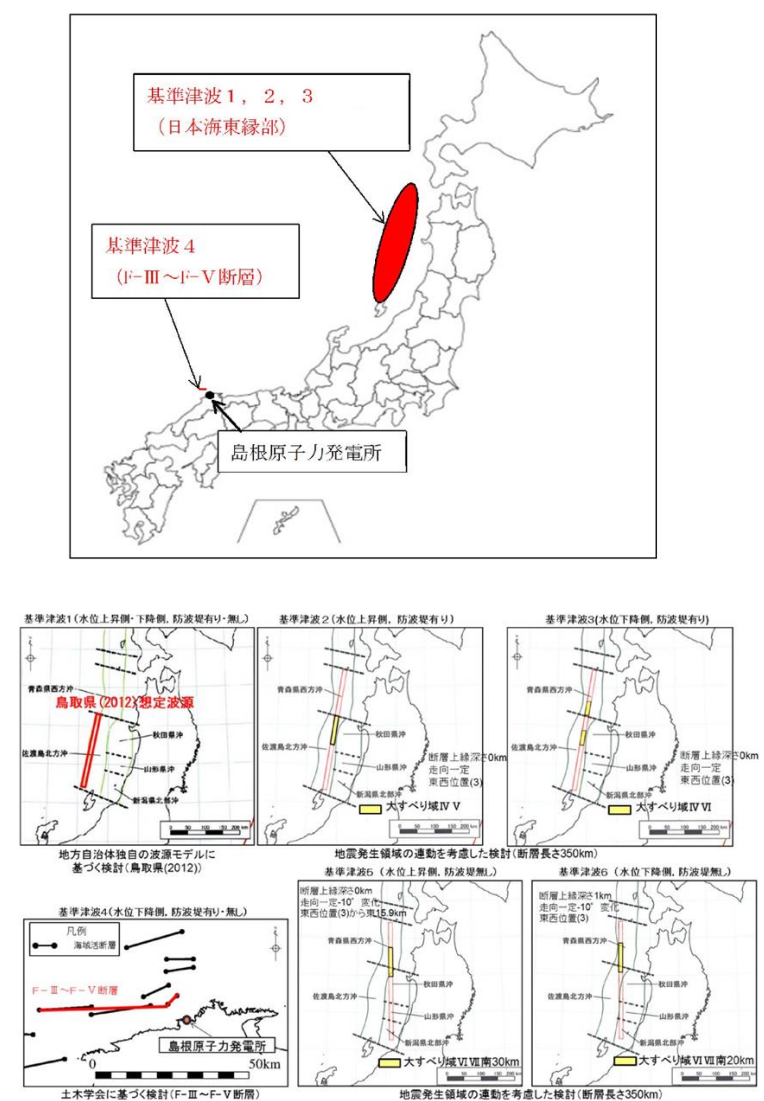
基準津波１，２，３
（日本海東縁部）

基準津波４
（F-Ⅲ～F-Ⅴ断層）

島根原子力発電所

基準津波1（水位上昇側・下降側，防波堤有り・無し）

青森県西方沖
鳥取県（2012）想定波源
佐渡島北方沖
秋田県沖
山形県沖
新潟県北部沖

地方自治体独自の波源モデルに基づく検討（鳥取県(2012)）

基準津波2（水位上昇側，防波堤有り）

青森県西方沖
秋田県沖
佐渡島北方沖
山形県沖
新潟県北部沖
断層上縁深さ0km
走向一定
東西位置(3)
大すべり域Ⅳ Ⅴ

基準津波3（水位下降側，防波堤有り）

青森県西方沖
秋田県沖
佐渡島北方沖
山形県沖
新潟県北部沖
断層上縁深さ0km
走向一定
東西位置(3)
大すべり域Ⅳ Ⅵ

地震発生領域の連動を考慮した検討（断層長さ350km）

基準津波4（水位下降側，防波堤有り・無し）

凡例
海域活断層
F-Ⅲ～F-Ⅴ断層
島根原子力発電所
0
50km

土木学会に基づく検討（F-Ⅲ～F-Ⅴ断層）

基準津波5（水位上昇側，防波堤無し）

断層上縁深さ0km
走向一定-10°
東西位置(3)から東15.9km
青森県西方沖
秋田県沖
佐渡島北方沖
山形県沖
新潟県北部沖
大すべり域Ⅵ Ⅶ南30km

基準津波6（水位下降側，防波堤無し）

断層上縁深さ1km
走向一定-10°変化
東西位置(3)
青森県西方沖
秋田県沖
佐渡島北方沖
山形県沖
新潟県北部沖
大すべり域Ⅵ Ⅶ南20km

地震発生領域の連動を考慮した検討（断層長さ350km）